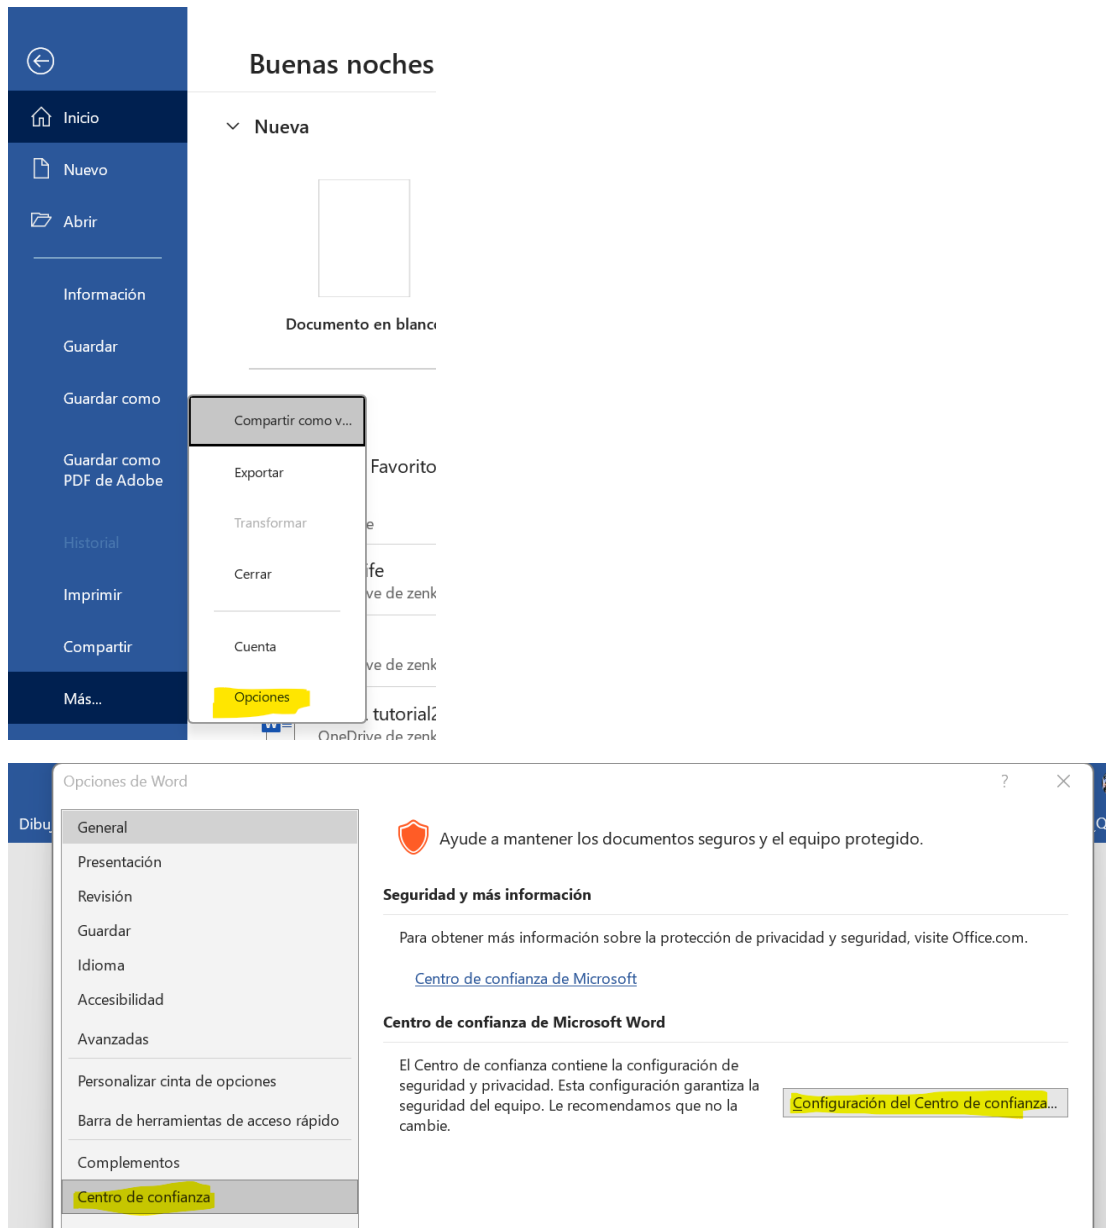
Inicio

Nuevo

Abrir

Información

Guardar

Guardar como

Guardar como PDF de Adobe

Historial

Imprimir

Compartir

Más...

Buenas noches

Nueva

Documento en blanc

Compartir como v...

Exportar

Transformar

Cerrar

Cuenta

Opciones

Favorito

e

fe

ve de zenk

ve de zenk

tutorial

OneDrive de zenk

Opciones de Word

?

Dibu

General

Presentación

Revisión

Guardar

Idioma

Accesibilidad

Avanzadas

Personalizar cinta de opciones

Barra de herramientas de acceso rápido

Complementos

Centro de confianza

Ayude a mantener los documentos seguros y el equipo protegido.

Seguridad y más información

Para obtener más información sobre la protección de privacidad y seguridad, visite Office.com.

Centro de confianza de Microsoft

Centro de confianza de Microsoft Word

El Centro de confianza contiene la configuración de seguridad y privacidad. Esta configuración garantiza la seguridad del equipo. Le recomendamos que no la cambie.

Configuración del Centro de confianza...